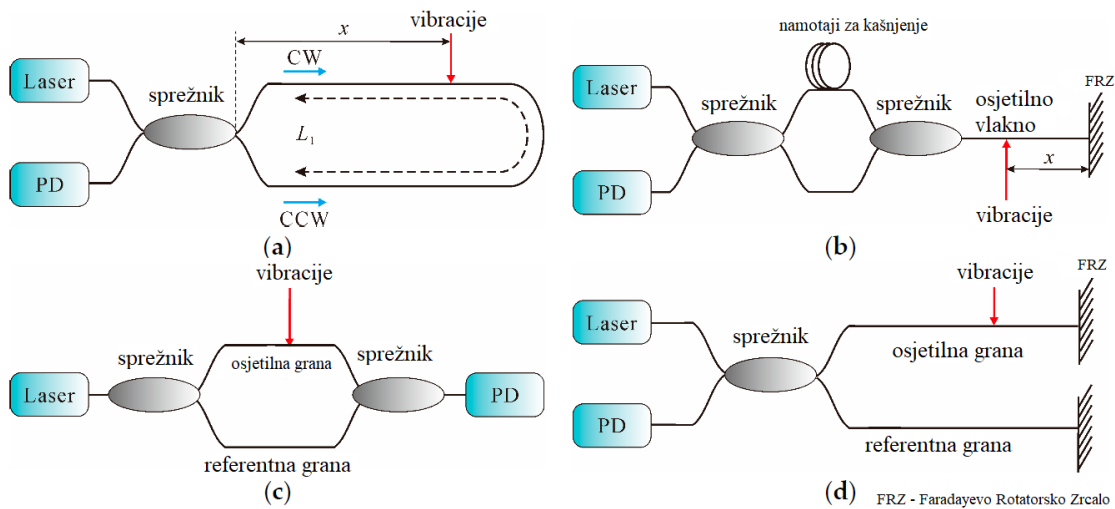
$x$

vibracije

CW

Laser

sprežnik

$L_1$

PD

CCW

(a)

namotaji za kašnjenje

FRZ

Laser

sprežnik

sprežnik

osjetilno vlakno

$x$

PD

vibracije

(b)

vibracije

sprežnik

osjetilna grana

sprežnik

Laser

PD

referentna grana

(c)

vibracije

FRZ

Laser

sprežnik

osjetilna grana

PD

referentna grana

(d)

FRZ - Faradayevo Rotatorsko Zrcalo